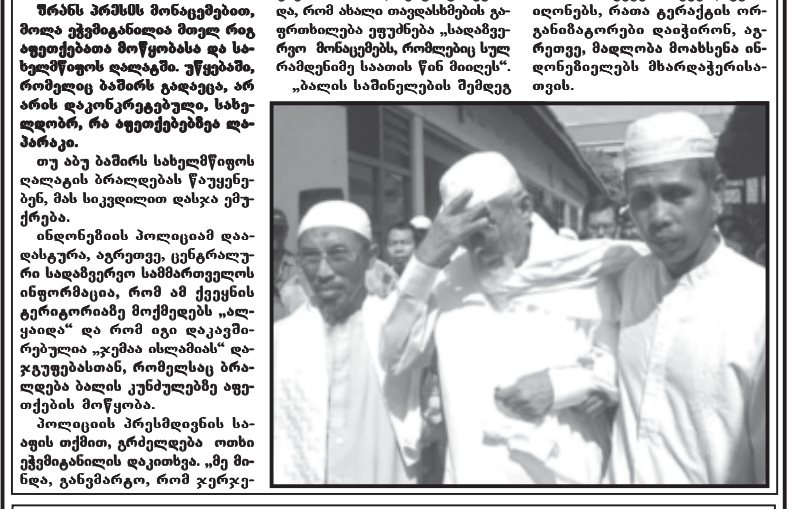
შრანს პრესის მონაცემებით, მოლა ეჭვმიტანილი მთელ რიგ აფეთქებათა მოწყობასა და სახელმწიფოს ღალატში. უწყებაში, რომელიც ბაშირს გადაეცა, არ არის დაკონკრეტებული, სახელდობრ, რა აფეთქებებზეა ლაპარაკი.

თუ აბუ ბაშირს სახელმწიფოს ღალატის ბრალდება წაუყენებენ, მას სიკვდილით დასჯა ემუქრება.

ინდონეზიის პოლიციამ დაადასტურა, აგრეთვე, ცენტრალური სადაზვერვო სამმართველოს ინფორმაცია, რომ ამ ქვეყნის ტერორისტული მოძრაობა „ალყაიდა" და რომ იგი დაკავშირებულია „ჯემაა ისლამიას" დაჯგუფებასთან, რომელსაც ბრალდება ბალის კუნძულზე აფეთქების მოწყობა.

პოლიციის პრესსამსახურის სააფის თქმით, გრძელდება ოთხი ეჭვმიტანილის დაკითხვა. „მე მინდა, განვმარტო, რომ ჯერჯე-

და, რომ ახალი თავდასხმების გაფრთხილება ეფუძნება „სადაზვერვო მონაცემებს, რომლებიც სულ რამდენიმე საათის წინ მიიღეს".

„ბალის სამინელების შემდეგ

ილონებს, რათა გერაქცის ორგანიზატორები დაიჭირონ, აგრეთვე, მადლობა მოახსენა ინდონეზიელებს მხარდაჭერისათვის.